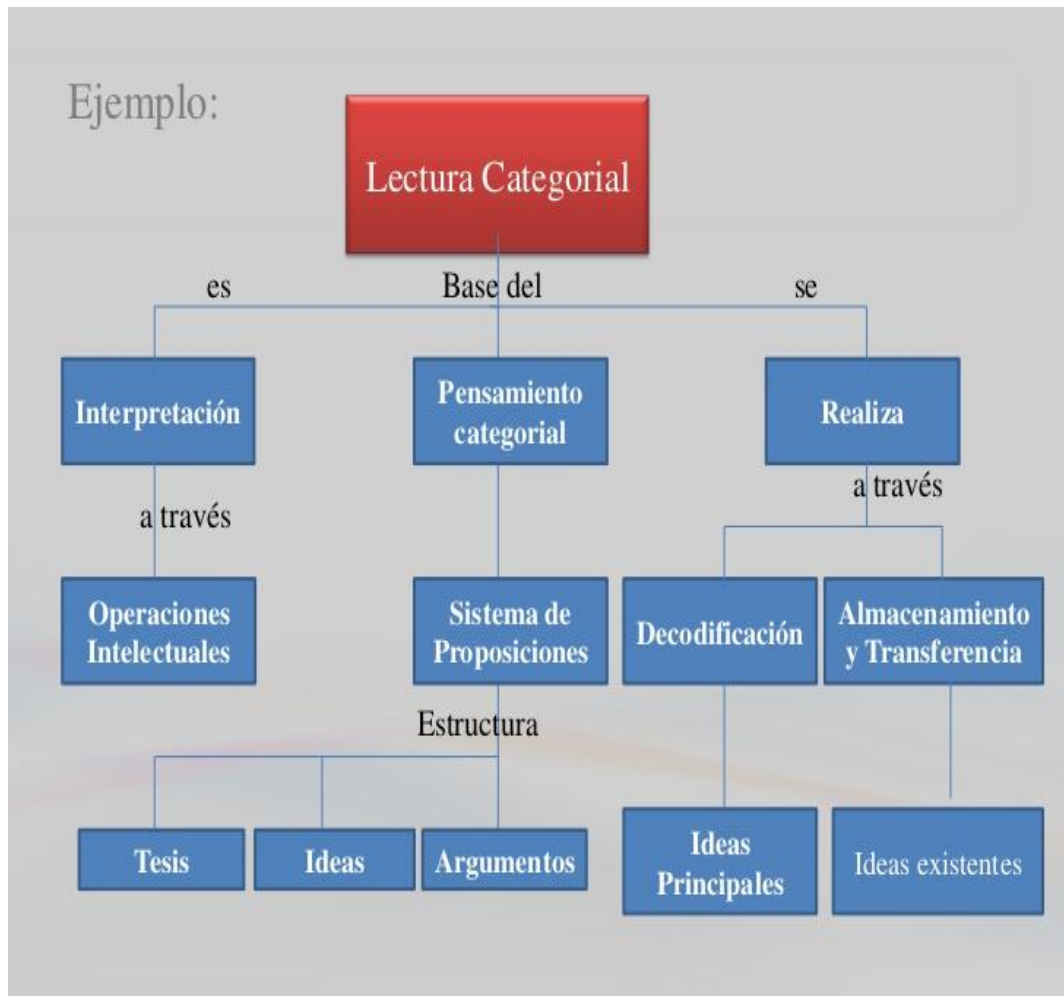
Ejemplo:

Lectura Categorial

es

Base del

se

Interpretación

Pensamiento categorial

Realiza

a través

a través

Operaciones Intelectuales

Sistema de Proposiciones

Decodificación

Almacenamiento y Transferencia

Estructura

Tesis

Ideas

Argumentos

Ideas Principales

Ideas existentes